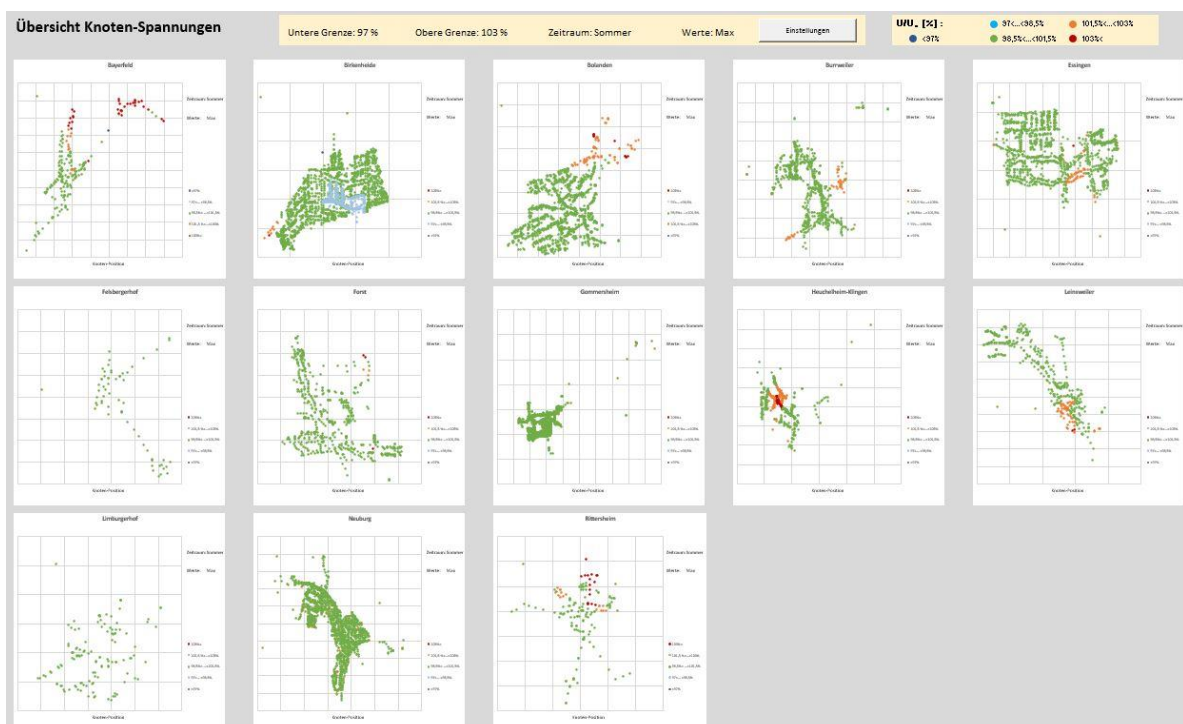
Übersicht Knoten-Spannungen

Untere Grenze: 97 %

Obere Grenze: 103 %

Zeitraum: Sommer

Werte: Max

Einstellungen

U/U$_n$ [%] :

97<...<98,5%

101,5%<...<103%

<97%

98,5%<...<101,5%

103%<

Bayerfeld

Zeitraum: Sommer

Werte: Max

Knoten-Position

Birkenheide

Zeitraum: Sommer

Werte: Max

Knoten-Position

Bolanden

Zeitraum: Sommer

Werte: Max

Knoten-Position

Burrweiler

Zeitraum: Sommer

Werte: Max

Knoten-Position

Essingen

Zeitraum: Sommer

Werte: Max

Knoten-Position

Felsbergerhof

Zeitraum: Sommer

Werte: Max

Knoten-Position

Forst

Zeitraum: Sommer

Werte: Max

Knoten-Position

Gommersheim

Zeitraum: Sommer

Werte: Max

Knoten-Position

Heuchelheim-Klingen

Zeitraum: Sommer

Werte: Max

Knoten-Position

Leinsweiler

Zeitraum: Sommer

Werte: Max

Knoten-Position

Limburgerhof

Zeitraum: Sommer

Werte: Max

Knoten-Position

Neuburg

Zeitraum: Sommer

Werte: Max

Knoten-Position

Rittersheim

Zeitraum: Sommer

Werte: Max

Knoten-Position